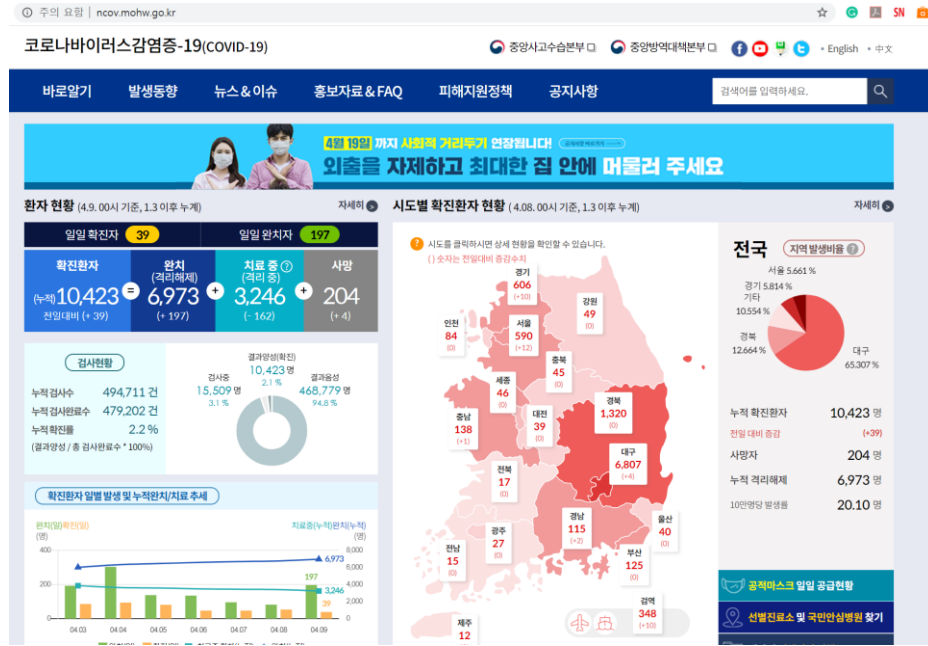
주의 요함 | ncov.mohw.go.kr

SN

코로나바이러스감염증-19(COVID-19)

중앙사고수습본부 중앙방역대책본부 • English • 中文

바로알기 발생동향 뉴스&이슈 홍보자료&FAQ 피해지원정책 공지사항

검색어를 입력하세요.

4월 19일 까지 사회적 거리두기 연장됩니다!

외출을 자제하고 최대한 집 안에 머물러 주세요

환자 현황 (4.9. 00시 기준, 1.3 이후 누계) 자세히

일일 확진자 39 일일 완치자 197

확진환자 (누적) 10,423 전일대비 (+ 39)

완치 (격리해제) 6,973 (+ 197)

치료 중 (격리 중) 3,246 (- 162)

사망 204 (+ 4)

검사현황

누적검사수 494,711 건
누적검사완료수 479,202 건
누적확진율 2.2 %
(결과양성 / 총 검사완료수 * 100%)

결과양성(확진) 10,423 명 2.1 %
검사중 15,509 명 3.1 %
결과음성 468,779 명 94.8 %

확진환자 일별 발생 및 누적완치/치료 추세

완치(일) 확진(일) (명)
치료중(누적) 완치(누적) (명)

400 200 0
8,000 6,000 4,000 2,000 0

6,973 197 3,246 39

04.03 04.04 04.05 04.06 04.07 04.08 04.09

시도별 확진환자 현황 (4.08. 00시 기준, 1.3 이후 누계) 자세히

시도를 클릭하시면 상세 현황을 확인할 수 있습니다.
( ) 숫자는 전일대비 증감수치

경기 606 (+10)
강원 49 (0)
인천 84 (0)
서울 590 (+12)
충북 45 (0)
세종 46 (0)
경북 1,320 (0)
충남 138 (+1)
대전 39 (0)
대구 6,807 (+4)
전북 17 (0)
경남 115 (+2)
울산 40 (0)
광주 27 (0)
전남 15 (0)
부산 125 (0)
검역 348 (+10)
제주 12

전국 지역 발생비율

서울 5.661 %
경기 5.814 %
기타 10.554 %
경북 12.664 %
대구 65.307 %

누적 확진환자 10,423 명
전일 대비 증감 (+39)
사망자 204 명
누적 격리해제 6,973 명
10만명당 발생률 20.10 명

공적마스크 일일 공급현황
선별진료소 및 국민안심병원 찾기